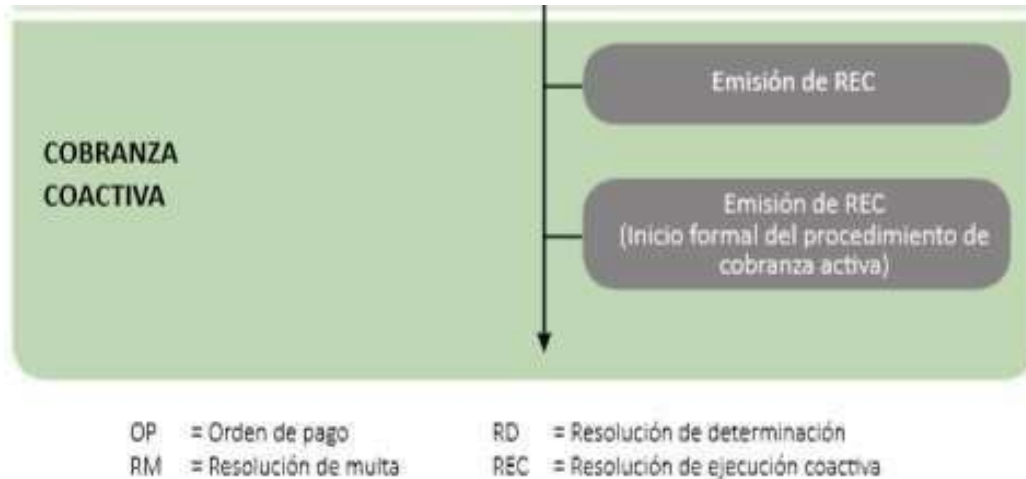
COBRANZA COACTIVA

Emisión de REC

Emisión de REC (Inicio formal del procedimiento de cobranza activa)

OP = Orden de pago
RM = Resolución de multa
RD = Resolución de determinación
REC = Resolución de ejecución coactiva